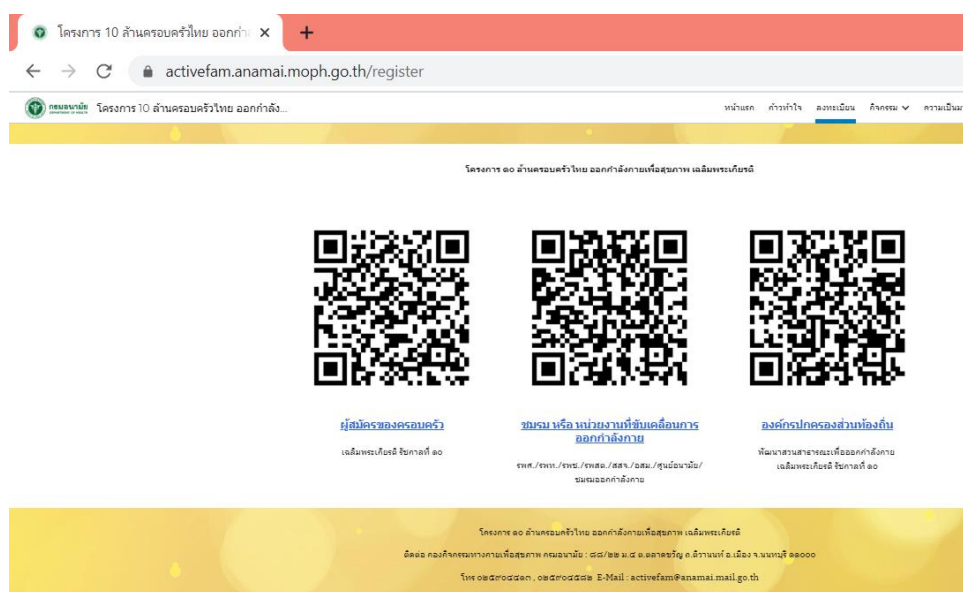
โครงการ 10 ล้านครอบครัวไทย ออกกำ ×
+
activefam.anamai.moph.go.th/register
กรมอนามัย DEPARTMENT OF HEALTH โครงการ 10 ล้านครอบครัวไทย ออกกำลัง...
หน้าแรก ก้าวท้าใจ ลงทะเบียน กิจกรรม ความเป็นม

โครงการ ๑๐ ล้านครอบครัวไทย ออกกำลังกายเพื่อสุขภาพ เฉลิมพระเกียรติ

ผู้สมัครของครอบครัว
เฉลิมพระเกียรติ รัชกาลที่ ๑๐

ชมรม หรือ หน่วยงานที่ขับเคลื่อนการออกกำลังกาย
รพศ./รพท./รพช./รพสต./สสจ./อสม./ศูนย์อนามัย/ชมรมออกกำลังกาย

องค์กรปกครองส่วนท้องถิ่น
พัฒนาสวนสาธารณะเพื่อออกกำลังกาย เฉลิมพระเกียรติ รัชกาลที่ ๑๐

โครงการ ๑๐ ล้านครอบครัวไทย ออกกำลังกายเพื่อสุขภาพ เฉลิมพระเกียรติ
ติดต่อ กองกิจกรรมทางกายเพื่อสุขภาพ กรมอนามัย : ๘๘/๒๒ ม.๔ ถ.ตลาดขวัญ ต.ตลาดขวัญ อ.เมือง จ.นนทบุรี ๑๑๐๐๐
โทร ๐๒๕๙๐๔๕๘๓ , ๐๒๕๙๐๔๕๘๔ E-Mail : activefam@anamai.mail.go.th